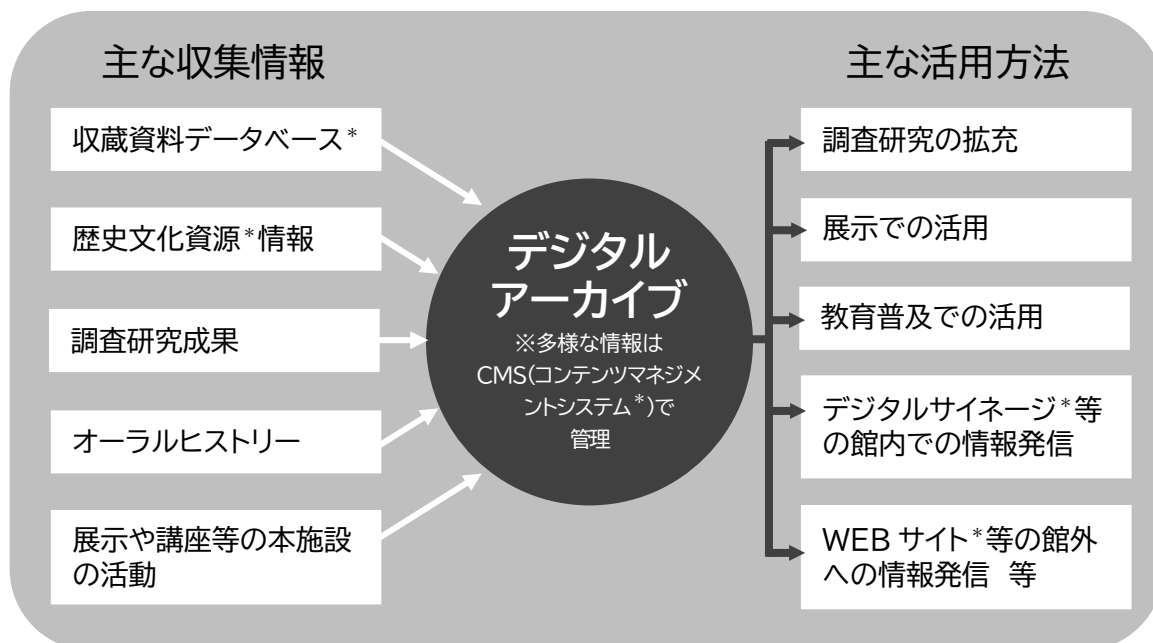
主な収集情報

収蔵資料データベース＊

歴史文化資源＊情報

調査研究成果

オーラルヒストリー

展示や講座等の本施設の活動

デジタルアーカイブ

※多様な情報はCMS(コンテンツマネジメントシステム＊)で管理

主な活用方法

調査研究の拡充

展示での活用

教育普及での活用

デジタルサイネージ＊等の館内での情報発信

WEB サイト＊等の館外への情報発信　等